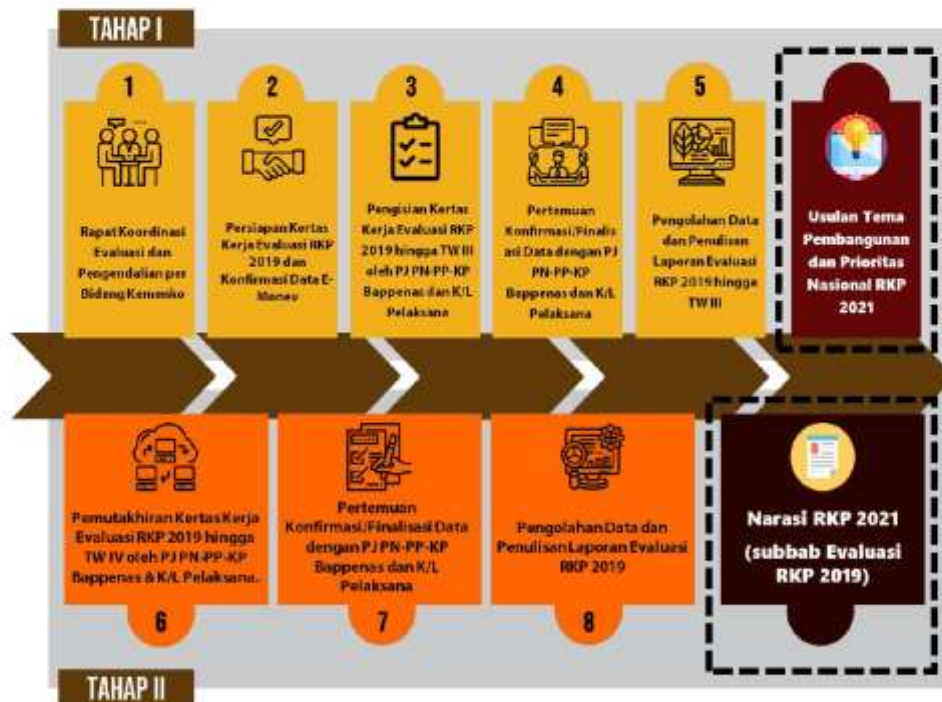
TAHAP I

1

Rapat Koordinasi Evaluasi dan Pengendalian per Bidang Kemenko

2

Persiapan Kertas Kerja Evaluasi RKP 2019 dan Konfirmasi Data E-Monev

3

Pengisian Kertas Kerja Evaluasi RKP 2019 hingga TW III oleh PJ PN-PP-KP Bappenas dan K/L Pelaksana

4

Pertemuan Konfirmasi/Finalisasi Data dengan PJ PN-PP-KP Bappenas dan K/L Pelaksana

5

Pengolahan Data dan Penulisan Laporan Evaluasi RKP 2019 hingga TW III

Usulan Tema Pembangunan dan Prioritas Nasional RKP 2021

Pemutakhiran Kertas Kerja Evaluasi RKP 2019 hingga TW IV oleh PJ PN-PP-KP Bappenas & K/L Pelaksana.

6

Pertemuan Konfirmasi/Finalisasi Data dengan PJ PN-PP-KP Bappenas dan K/L Pelaksana

7

Pengolahan Data dan Penulisan Laporan Evaluasi RKP 2019

8

Narasi RKP 2021 (subbab Evaluasi RKP 2019)

TAHAP II